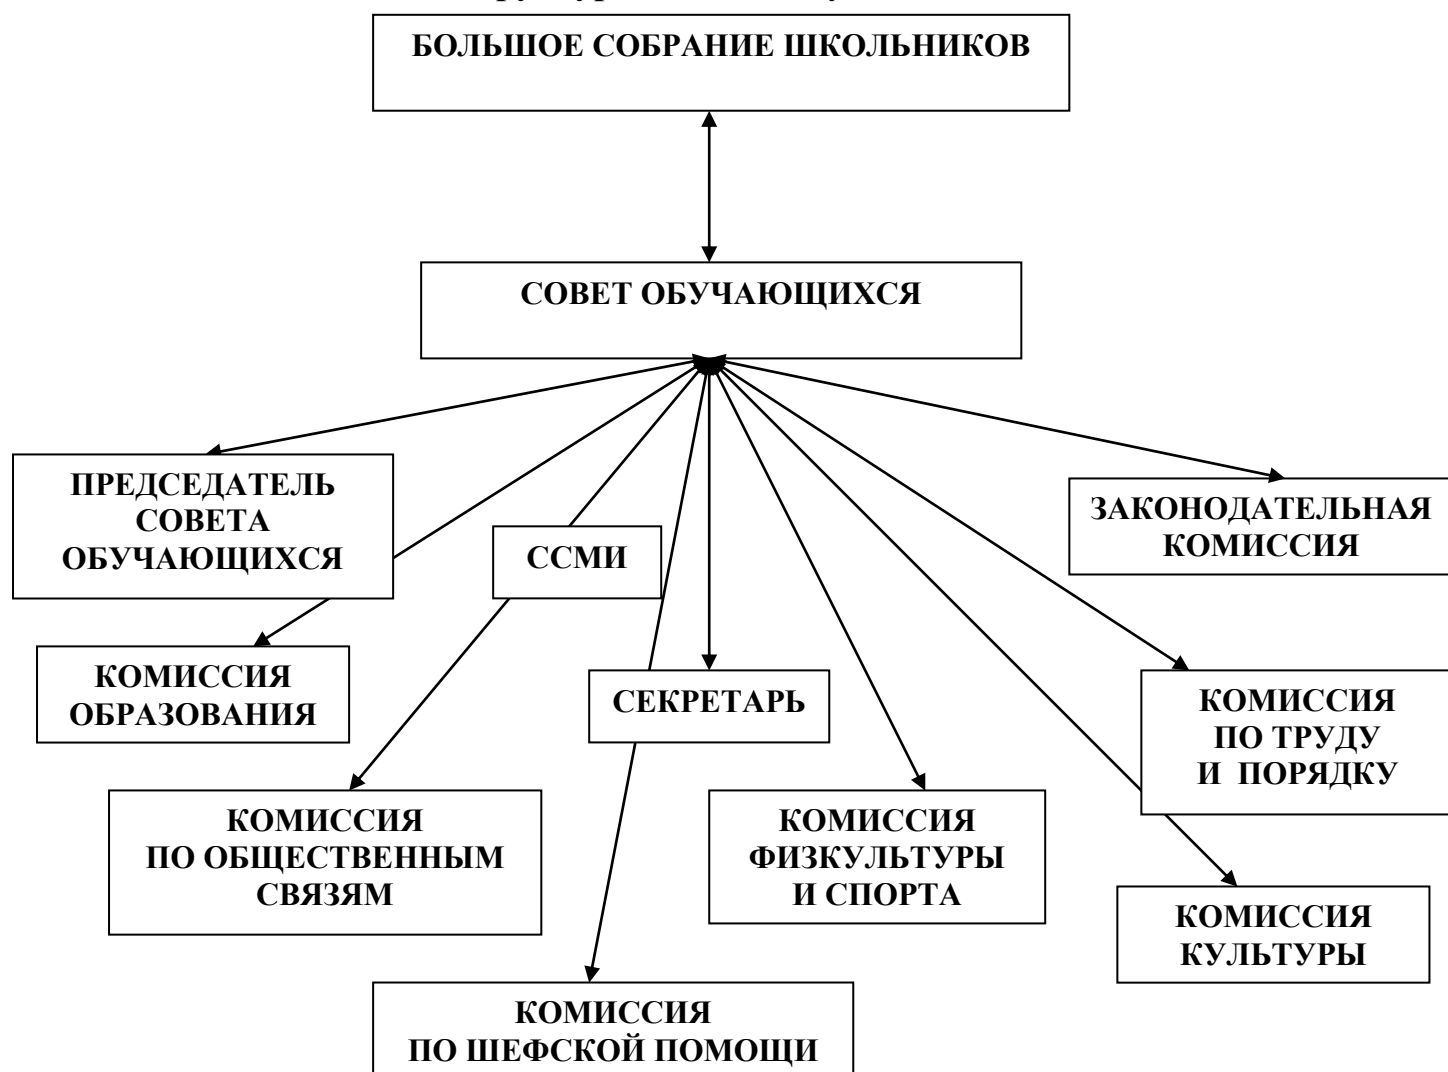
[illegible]

БОЛЬШОЕ СОБРАНИЕ ШКОЛЬНИКОВ

СОВЕТ ОБУЧАЮЩИХСЯ

ПРЕДСЕДАТЕЛЬ СОВЕТА ОБУЧАЮЩИХСЯ

ССМИ

ЗАКОНОДАТЕЛЬНАЯ КОМИССИЯ

КОМИССИЯ ОБРАЗОВАНИЯ

СЕКРЕТАРЬ

КОМИССИЯ ПО ТРУДУ И ПОРЯДКУ

КОМИССИЯ ПО ОБЩЕСТВЕННЫМ СВЯЗЯМ

КОМИССИЯ ФИЗКУЛЬТУРЫ И СПОРТА

КОМИССИЯ КУЛЬТУРЫ

КОМИССИЯ ПО ШЕФСКОЙ ПОМОЩИ